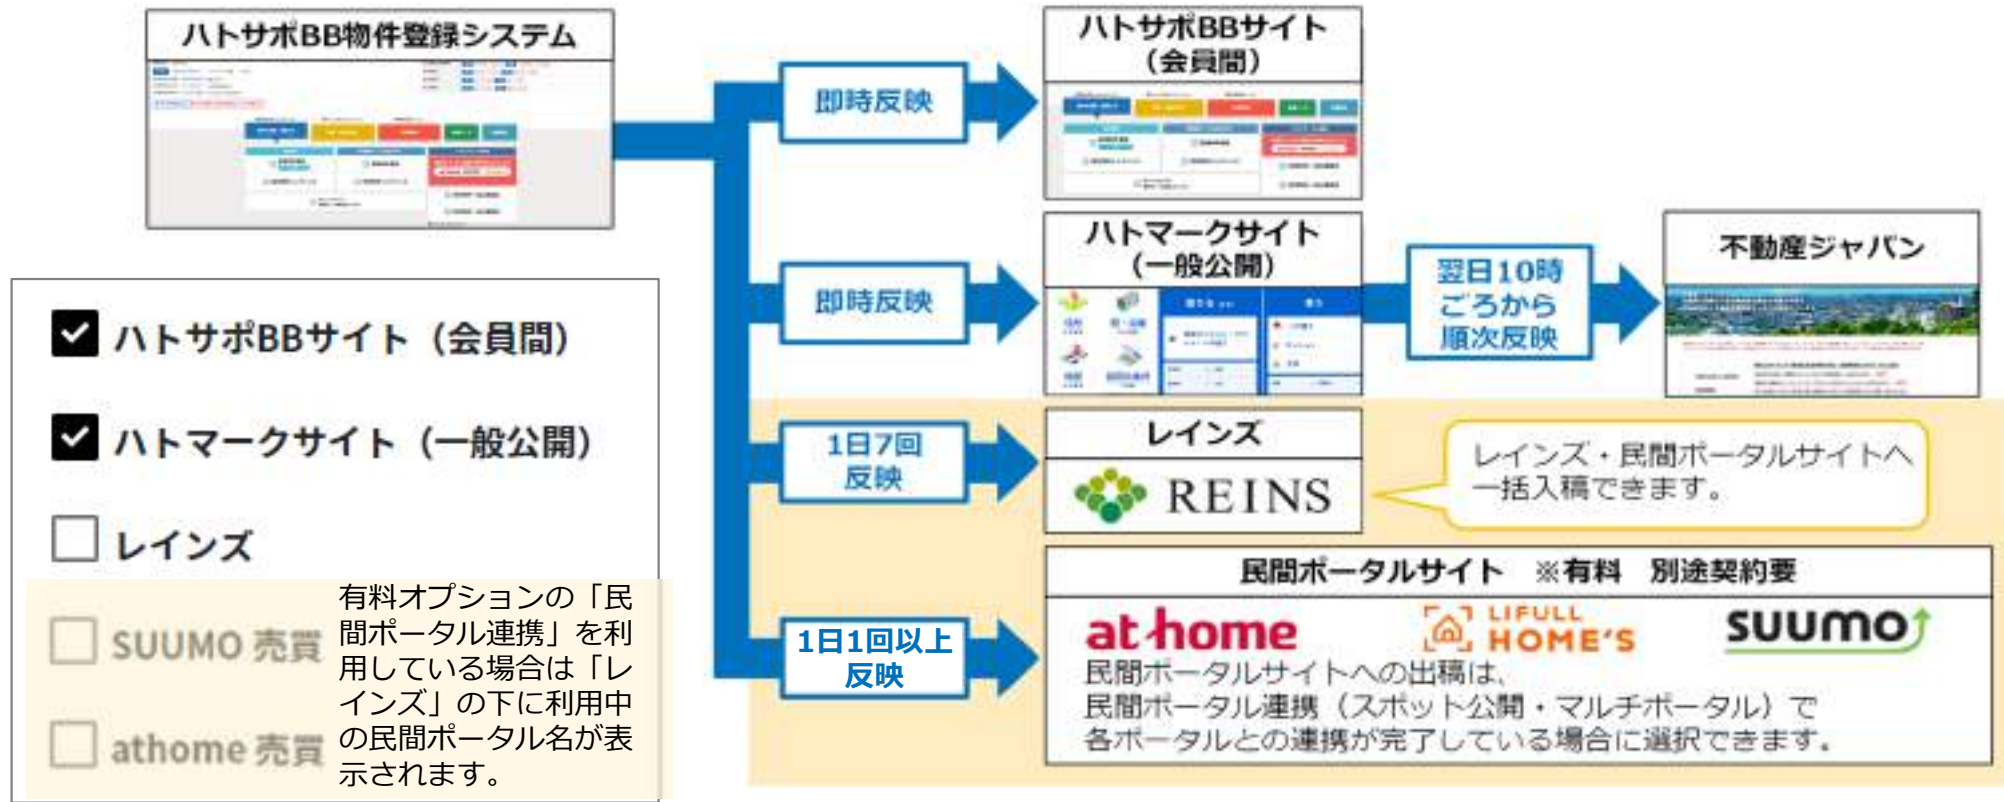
ハトサポBB物件登録システム

ハトサポBBサイト（会員間）

ハトマークサイト（一般公開）

レインズ

SUUMO 売買

athome 売買

有料オプションの「民間ポータル連携」を利用している場合は「レインズ」の下に利用中の民間ポータル名が表示されます。

即時反映

ハトサポBBサイト（会員間）

即時反映

ハトマークサイト（一般公開）

翌日10時ごろから順次反映

不動産ジャパン

1日7回反映

レインズ

REINS

レインズ・民間ポータルサイトへ一括入稿できます。

1日1回以上反映

民間ポータルサイト ※有料 別途契約要

at home

LIFULL HOME'S

suumo

民間ポータルサイトへの出稿は、民間ポータル連携（スポット公開・マルチポータル）で各ポータルとの連携が完了している場合に選択できます。